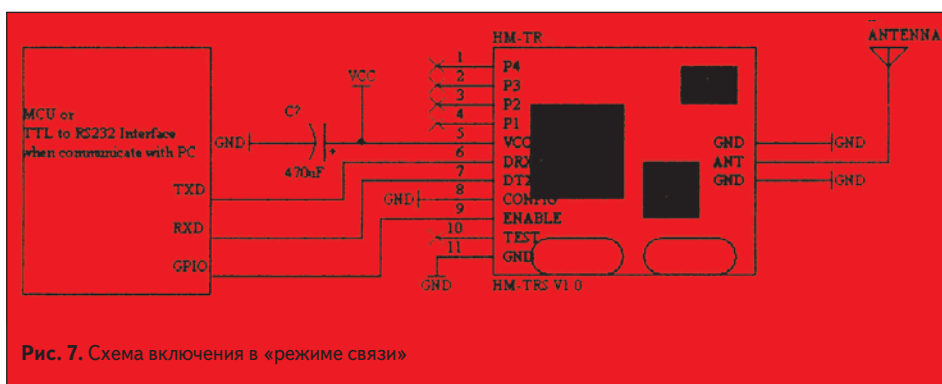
MCU or
TTL to RS232 Interface
when communicate with PC

GND
TXD
RXD
GPIO

C?
470uF
VCC

HM-TR
1 P4
2 P3
3 P2
4 P1
5 VCC
6 DRX
7 DTX
8 CONFIG
9 ENABLE
10 TEST
11 GND
GND
GND
HM-TRS V1.0

GND
ANT
GND
GND
GND
ANTENNA

Рис. 7. Схема включения в «режиме связи»